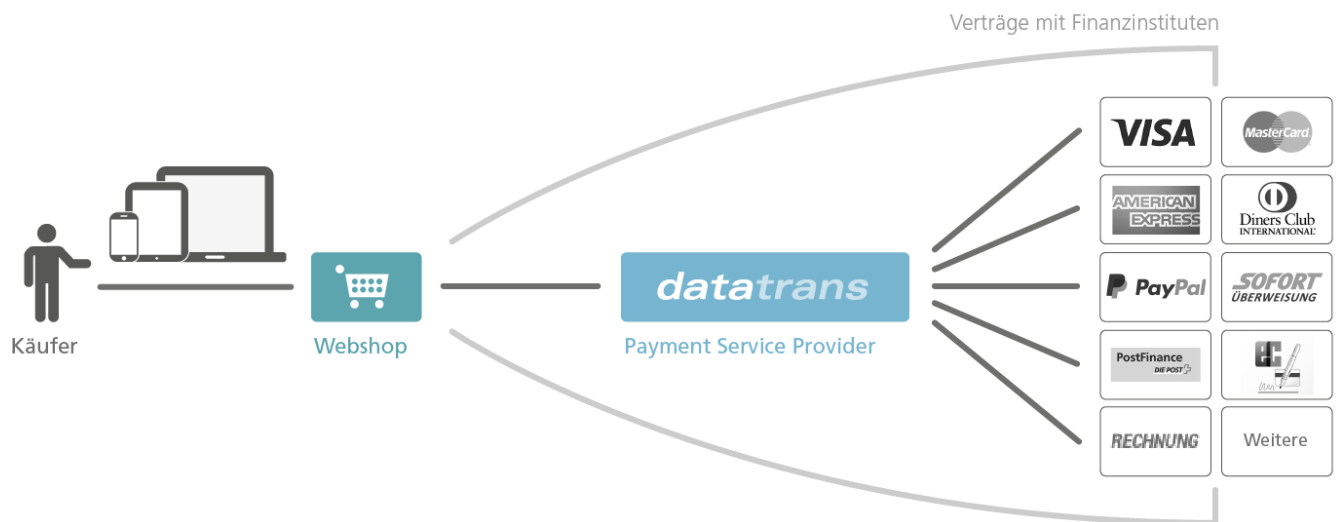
Verträge mit Finanzinstituten

Käufer

Webshop

datatrans

Payment Service Provider

VISA

MasterCard

AMERICAN EXPRESS

Diners Club INTERNATIONAL

PayPal

SOFORT ÜBERWEISUNG

PostFinance DIE POST

EC

RECHNUNG

Weitere